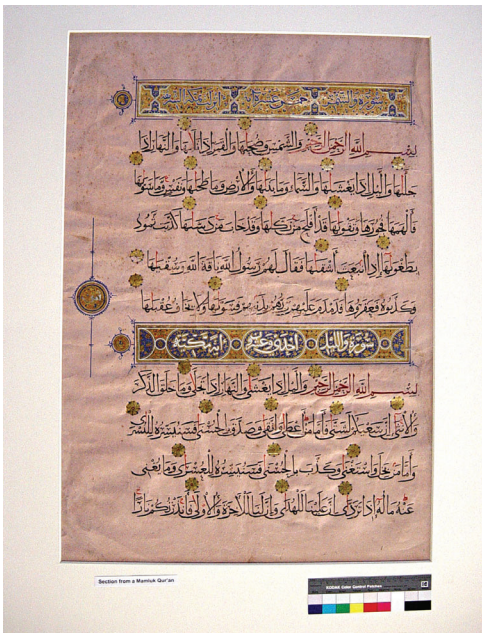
سورة الشمس خمس عشرة اية

بسم الله الرحمن الرحيم والشمس وضحها والقمر اذا تلها والنهار اذا

جلها واليل اذا يغشها والسماء وما بنها والارض وما طحها ونفس وما سوها

فالهمها فجورها وتقوها قد افلح من زكها وقد خاب من دسها كذبت ثمود

بطغوها اذ انبعث اشقها فقال لهم رسول الله ناقة الله وسقيها

فكذبوه فعقروها فدمدم عليهم ربهم بذنبهم فسوها ولا يخاف عقبها

سورة اليل احدى وعشرون اية مكية

بسم الله الرحمن الرحيم واليل اذا يغشى والنهار اذا تجلى وما خلق الذكر

والانثى ان سعيكم لشتى فاما من اعطى واتقى وصدق بالحسنى فسنيسره لليسرى

واما من بخل واستغنى وكذب بالحسنى فسنيسره للعسرى وما يغنى

عنه ماله اذا تردى ان علينا للهدى وان لنا للاخرة والاولى فانذرتكم نارا

Section from a Mamluk Qur'an

KODAK Color Control Patches